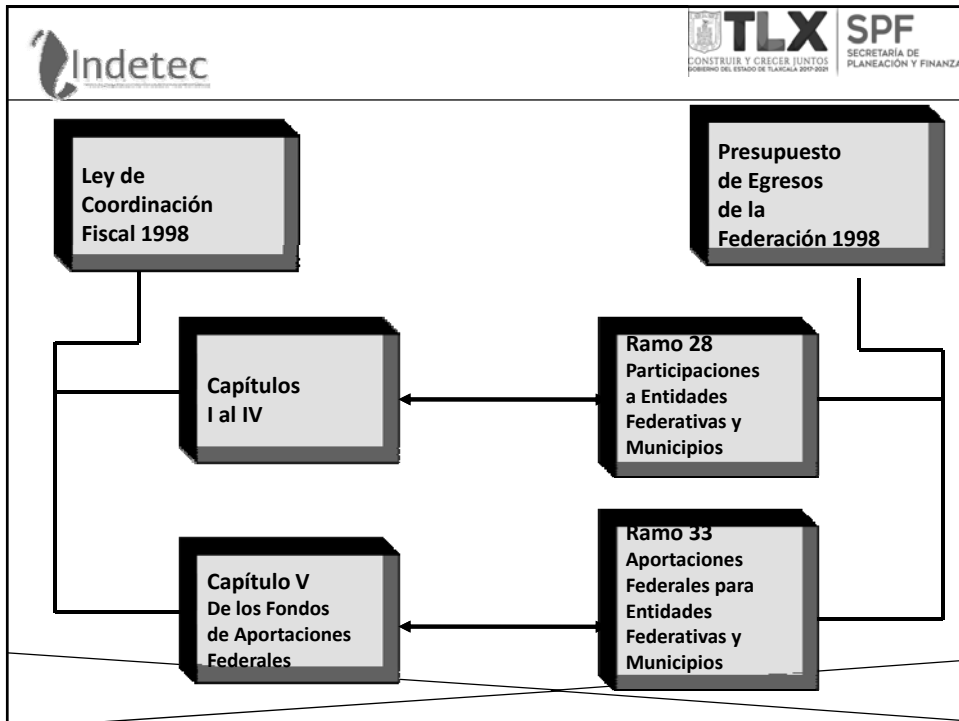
Indetec

TLX
CONSTRUIR Y CRECER JUNTOS
GOBIERNO DEL ESTADO DE TLAXCALA 2017-2021

SPF
SECRETARÍA DE PLANEACIÓN Y FINANZAS

Ley de Coordinación Fiscal 1998

Presupuesto de Egresos de la Federación 1998

Capítulos I al IV

Ramo 28
Participaciones a Entidades Federativas y Municipios

Capítulo V
De los Fondos de Aportaciones Federales

Ramo 33
Aportaciones Federales para Entidades Federativas y Municipios